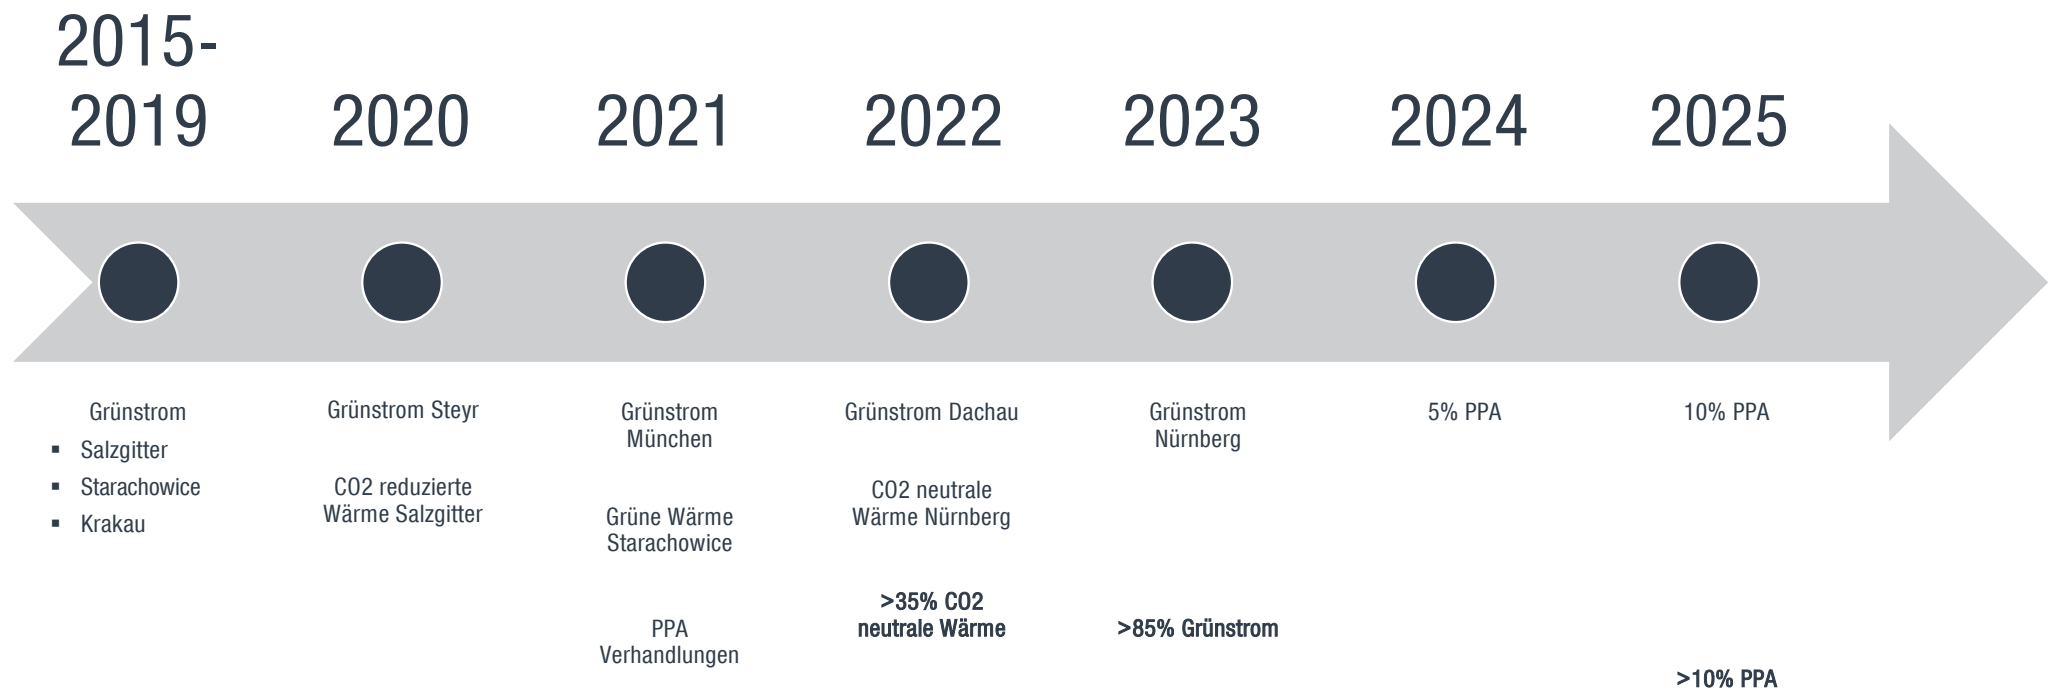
2015-2019

2020

2021

2022

2023

2024

2025

Grünstrom
- Salzgitter
- Starachowice
- Krakau

Grünstrom Steyr

CO2 reduzierte Wärme Salzgitter

Grünstrom München

Grüne Wärme Starachowice

PPA Verhandlungen

Grünstrom Dachau

CO2 neutrale Wärme Nürnberg

>35% CO2 neutrale Wärme

Grünstrom Nürnberg

>85% Grünstrom

5% PPA

10% PPA

>10% PPA